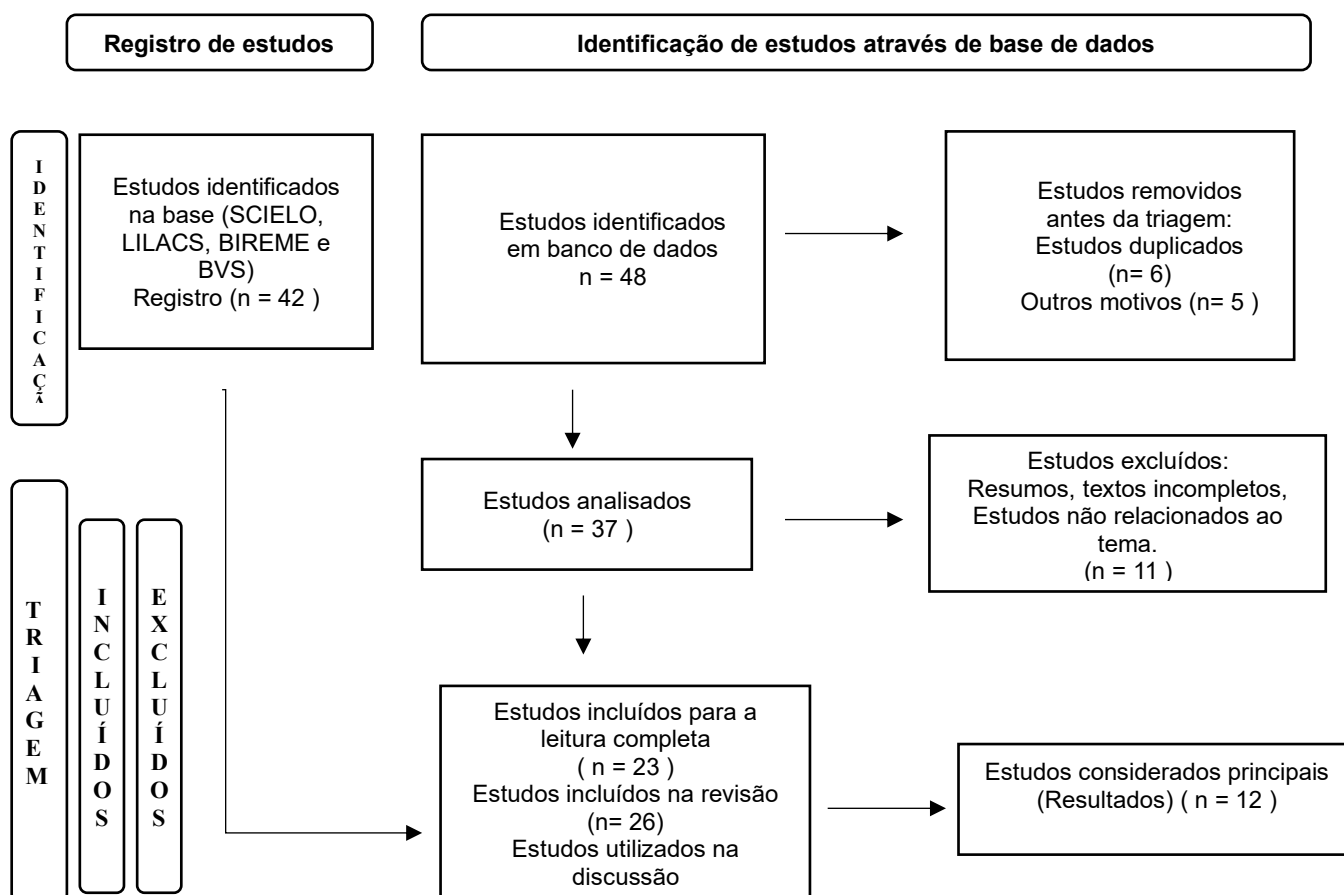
Registro de estudos

Identificação de estudos através de base de dados

IDENTIFICAÇÃ

Estudos identificados na base (SCIELO, LILACS, BIREME e BVS)
Registro (n = 42 )

Estudos identificados em banco de dados
n = 48

Estudos removidos antes da triagem:
Estudos duplicados
(n= 6)
Outros motivos (n= 5 )

TRIAGEM

INCLUÍDOS

EXCLUÍDOS

Estudos analisados
(n = 37 )

Estudos excluídos:
Resumos, textos incompletos, Estudos não relacionados ao tema.
(n = 11 )

Estudos incluídos para a leitura completa
( n = 23 )
Estudos incluídos na revisão
(n= 26)
Estudos utilizados na discussão

Estudos considerados principais
(Resultados) ( n = 12 )